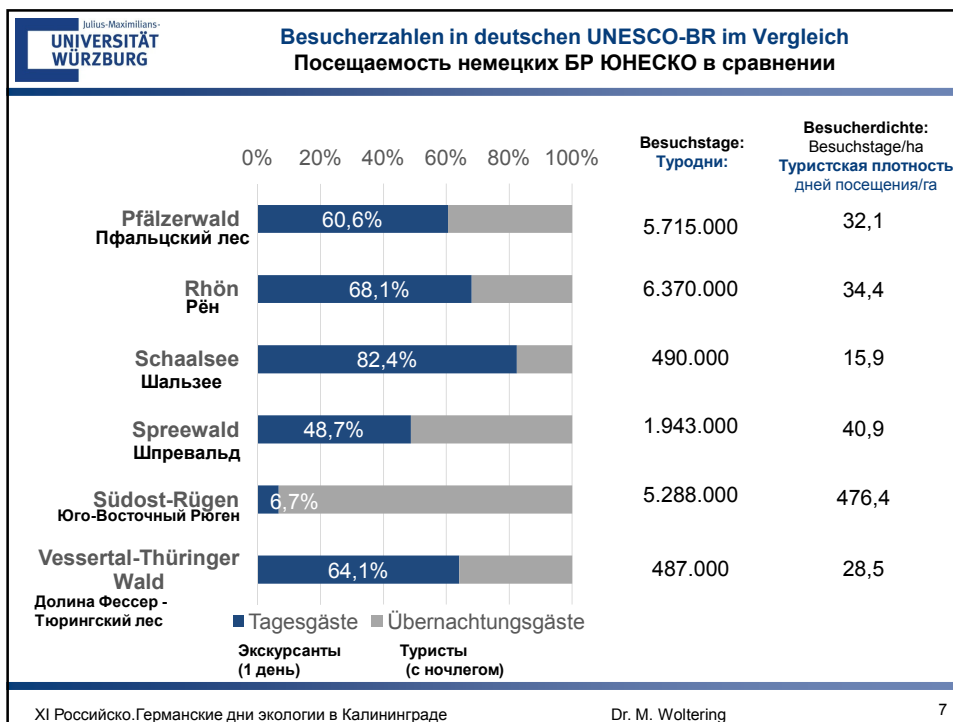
Julius-Maximilians-
UNIVERSITÄT
WÜRZBURG

Besucherzahlen in deutschen UNESCO-BR im Vergleich
Посещаемость немецких БР ЮНЕСКО в сравнении

| | 0% 20% 40% 60% 80% 100% | Besuchstage: Туродни: | Besucherdichte: Besuchstage/ha Туристская плотность дней посещения/га |
|---|---|---|---|
| Pfälzerwald Пфальцский лес | 60,6% | 5.715.000 | 32,1 |
| Rhön Рён | 68,1% | 6.370.000 | 34,4 |
| Schaalsee Шальзее | 82,4% | 490.000 | 15,9 |
| Spreewald Шпревальд | 48,7% | 1.943.000 | 40,9 |
| Südost-Rügen Юго-Восточный Рюген | 6,7% | 5.288.000 | 476,4 |
| Vessertal-Thüringer Wald Долина Фессер - Тюрингский лес | 64,1% | 487.000 | 28,5 |

Tagesgäste Übernachtungsgäste

Экскурсанты (1 день)
Туристы (с ночлегом)

XI Российско.Германские дни экологии в Калининграде Dr. M. Woltering 7